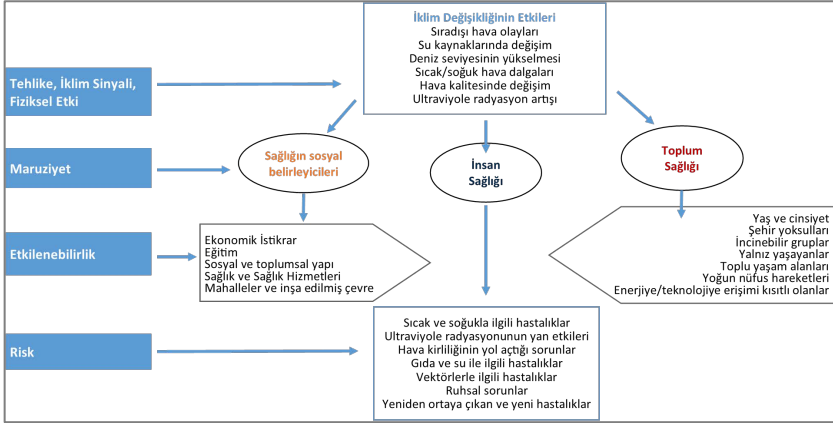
Tehlike, İklim Sinyali, Fiziksel Etki

Maruziyet

Etkilenebilirlik

Risk

İklim Değişikliğinin Etkileri
Sıradışı hava olayları
Su kaynaklarında değişim
Deniz seviyesinin yükselmesi
Sıcak/soğuk hava dalgaları
Hava kalitesinde değişim
Ultraviyole radyasyon artışı

Sağlığın sosyal belirleyicileri

İnsan Sağlığı

Toplum Sağlığı

Ekonomik İstikrar
Eğitim
Sosyal ve toplumsal yapı
Sağlık ve Sağlık Hizmetleri
Mahalleler ve inşa edilmiş çevre

Yaş ve cinsiyet
Şehir yoksulları
İncinebilir gruplar
Yalnız yaşayanlar
Toplu yaşam alanları
Yoğun nüfus hareketleri
Enerjiye/teknolojiye erişimi kısıtlı olanlar

Sıcak ve soğukla ilgili hastalıklar
Ultraviyole radyasyonunun yan etkileri
Hava kirliliğinin yol açtığı sorunlar
Gıda ve su ile ilgili hastalıklar
Vektörlerle ilgili hastalıklar
Ruhsal sorunlar
Yeniden ortaya çıkan ve yeni hastalıklar